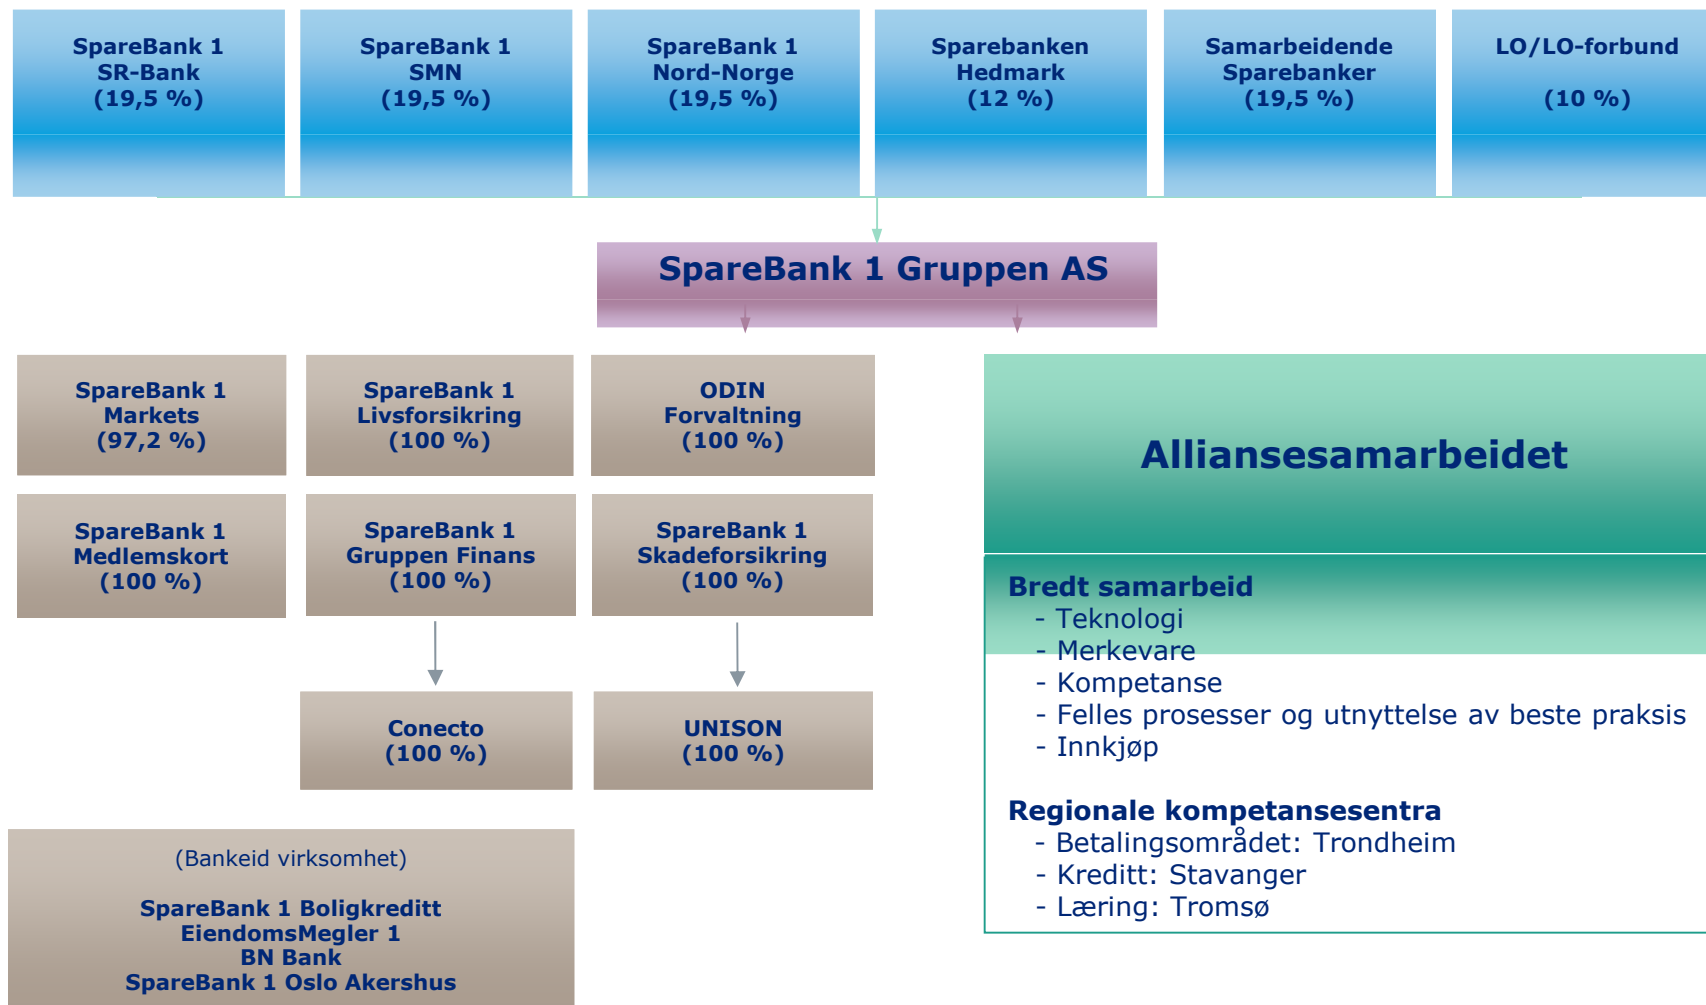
SpareBank 1
SR-Bank
(19,5 %)

SpareBank 1
SMN
(19,5 %)

SpareBank 1
Nord-Norge
(19,5 %)

Sparebanken
Hedmark
(12 %)

Samarbeidende
Sparebanker
(19,5 %)

LO/LO-forbund
(10 %)

SpareBank 1 Gruppen AS

SpareBank 1
Markets
(97,2 %)

SpareBank 1
Livsforsikring
(100 %)

ODIN
Forvaltning
(100 %)

SpareBank 1
Medlemskort
(100 %)

SpareBank 1
Gruppen Finans
(100 %)

SpareBank 1
Skadeforsikring
(100 %)

Conecto
(100 %)

UNISON
(100 %)

(Bankeid virksomhet)

SpareBank 1 Boligkreditt
EiendomsMegler 1
BN Bank
SpareBank 1 Oslo Akershus

Alliansesamarbeidet

Bredt samarbeid
- Teknologi
- Merkevare
- Kompetanse
- Felles prosesser og utnyttelse av beste praksis
- Innkjøp

Regionale kompetansesentra
- Betalingsområdet: Trondheim
- Kreditt: Stavanger
- Læring: Tromsø